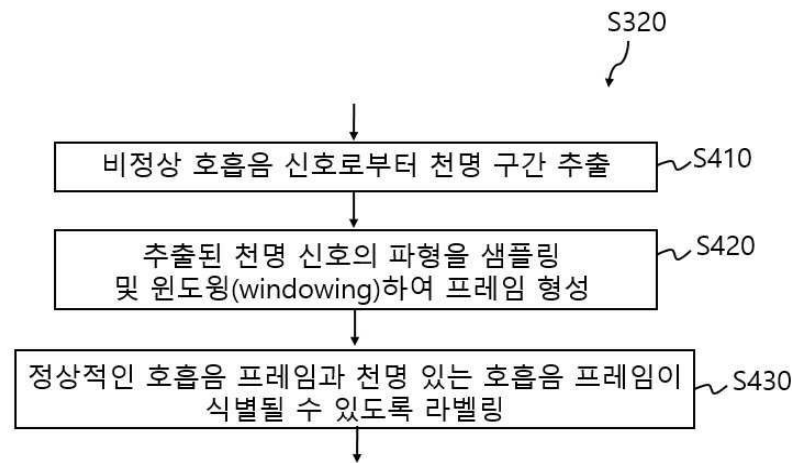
S320

비정상 호흡음 신호로부터 천명 구간 추출

S410

추출된 천명 신호의 파형을 샘플링 및 윈도윙(windowing)하여 프레임 형성

S420

정상적인 호흡음 프레임과 천명 있는 호흡음 프레임이 식별될 수 있도록 라벨링

S430